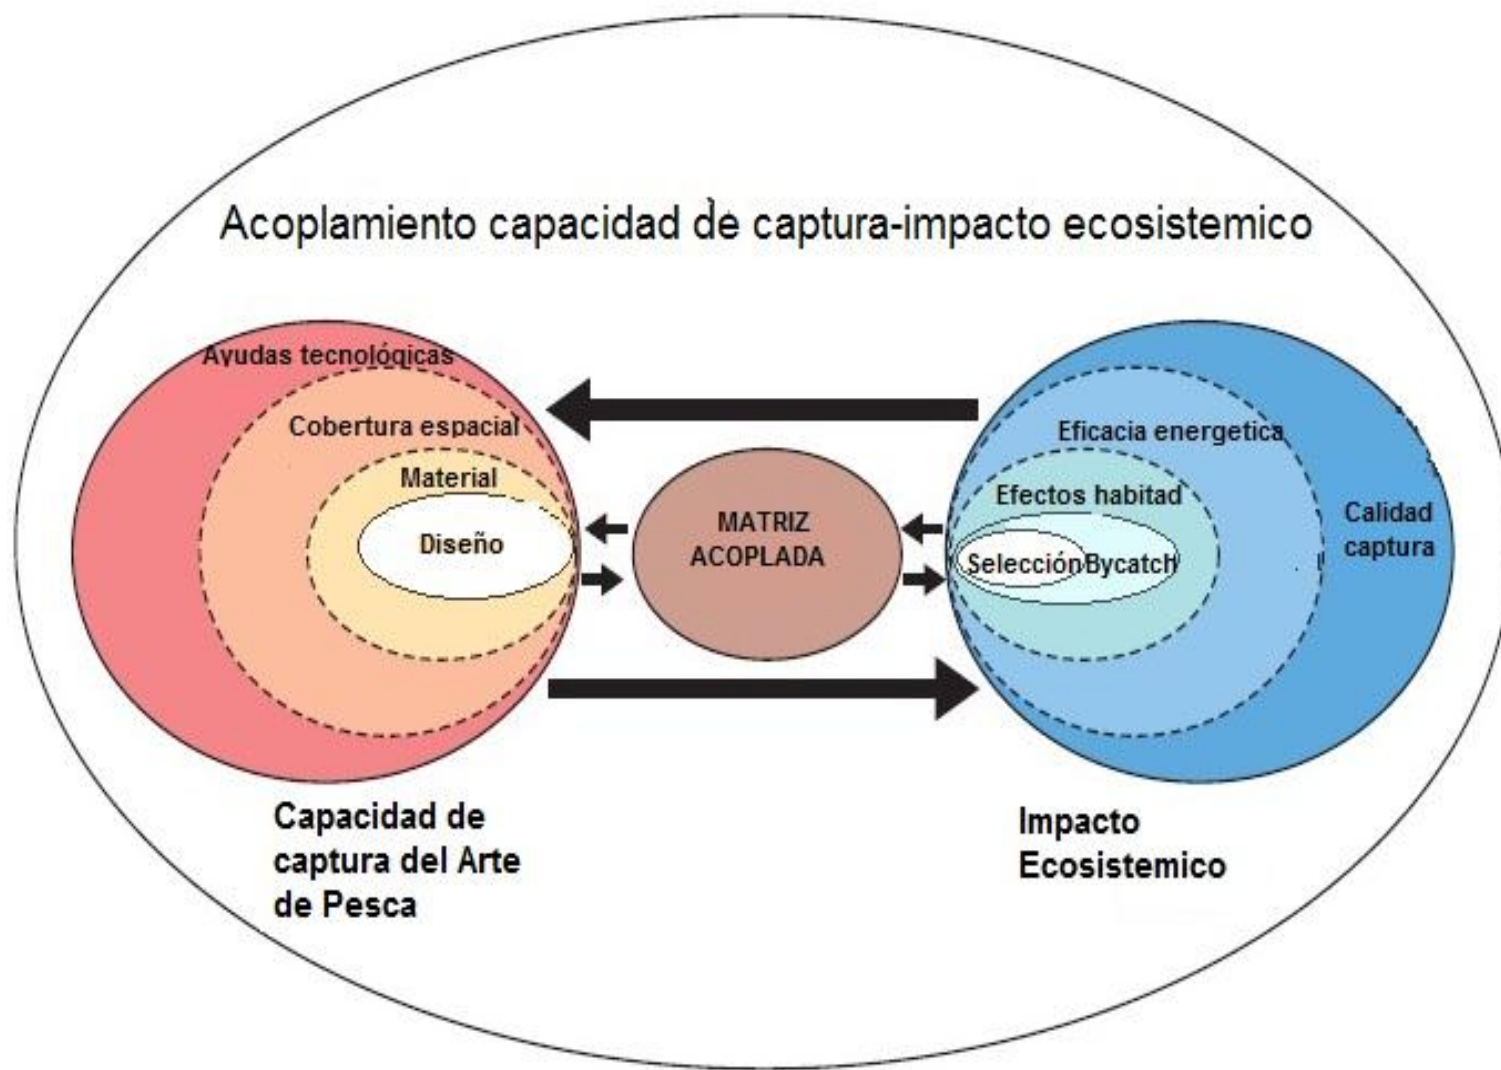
Acoplamiento capacidad de captura-impacto ecosistemico

Ayudas tecnológicas

Cobertura espacial

Material

Diseño

MATRIZ ACOPLADA

Eficacia energetica

Efectos habitad

Selección

Bycatch

Calidad captura

Capacidad de captura del Arte de Pesca

Impacto Ecosistemico